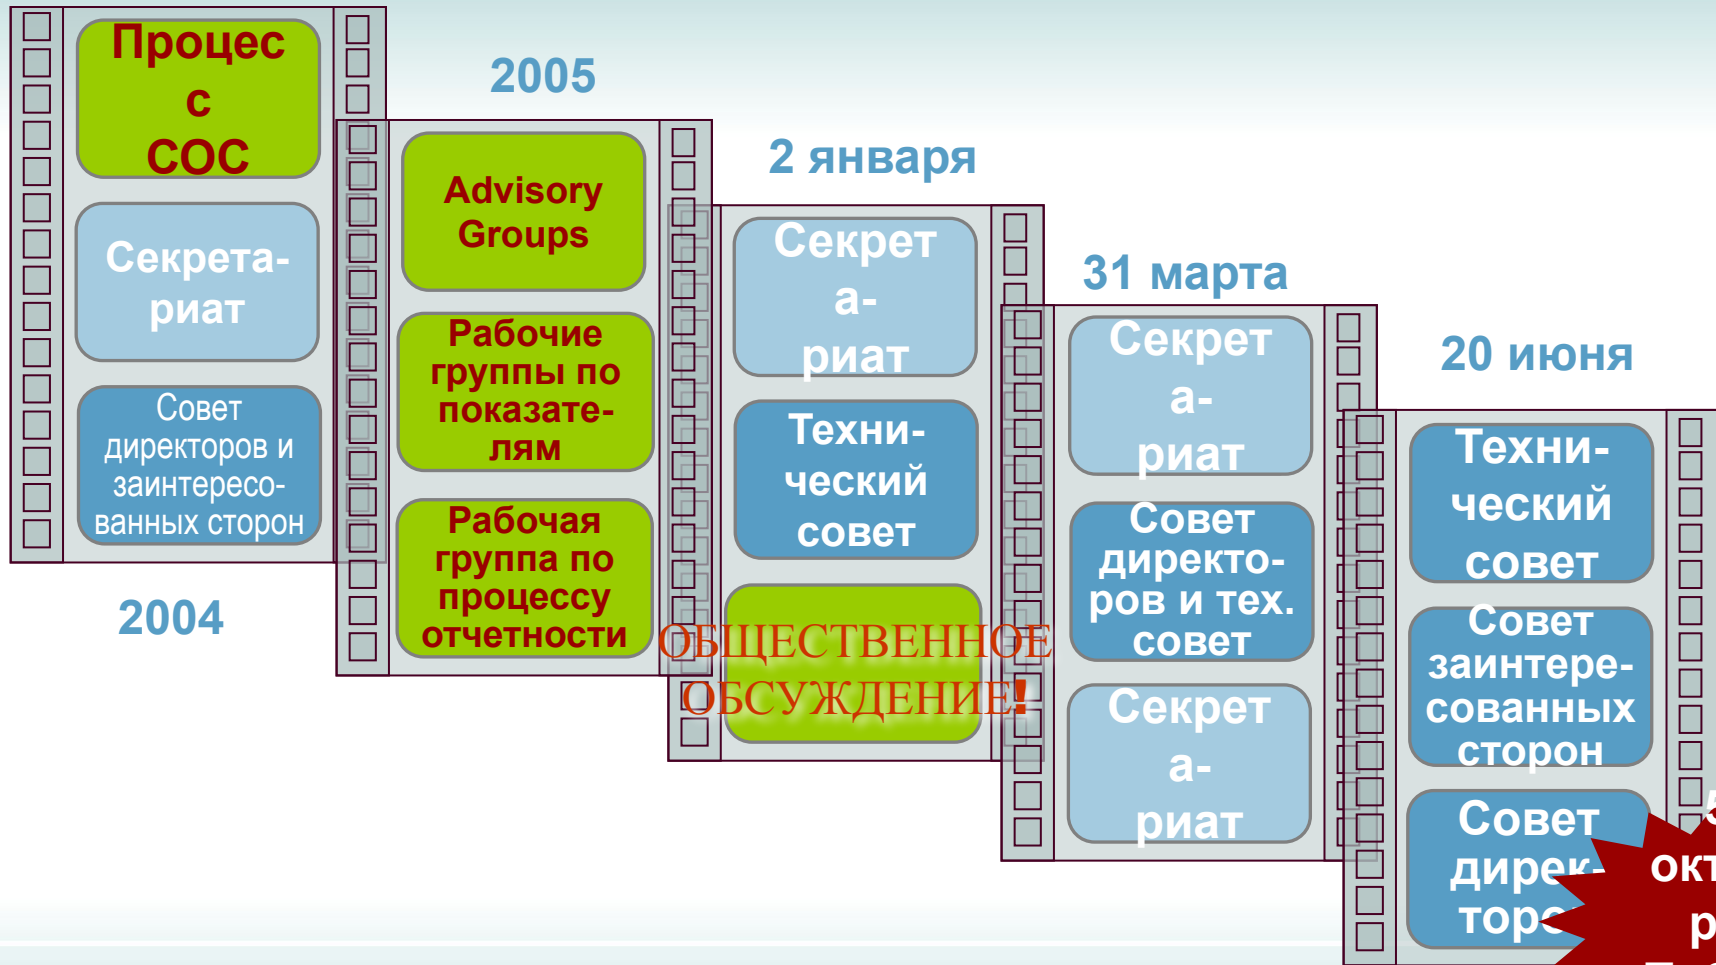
Процес с СОС

Секретариат

Совет директоров и заинтересованных сторон

2004

2005

Advisory Groups

Рабочие группы по показателям

Рабочая группа по процессу отчетности

2 января

Секретариат

Технический совет

ОБЩЕСТВЕННОЕ ОБСУЖДЕНИЕ!

31 марта

Секретариат

Совет директоров и тех. совет

Секретариат

20 июня

Технический совет

Совет заинтересованных сторон

Совет дирек- торо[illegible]

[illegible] окт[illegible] р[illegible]